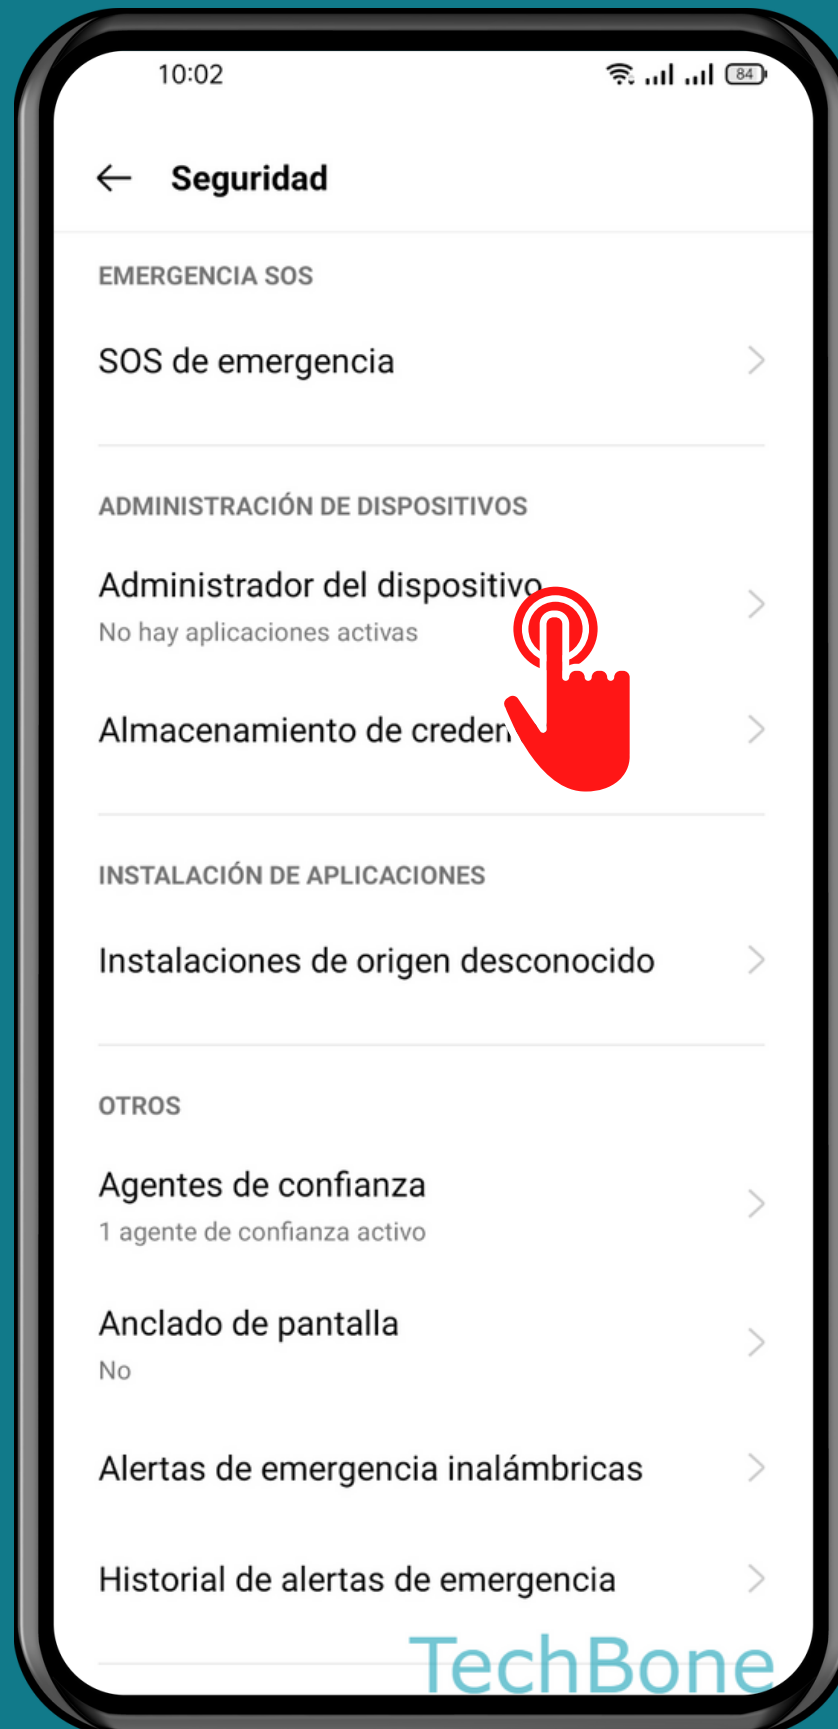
10:02

84

Seguridad

EMERGENCIA SOS

SOS de emergencia

ADMINISTRACIÓN DE DISPOSITIVOS

Administrador del dispositivo
No hay aplicaciones activas

Almacenamiento de creden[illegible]

INSTALACIÓN DE APLICACIONES

Instalaciones de origen desconocido

OTROS

Agentes de confianza
1 agente de confianza activo

Anclado de pantalla
No

Alertas de emergencia inalámbricas

Historial de alertas de emergencia

TechBone